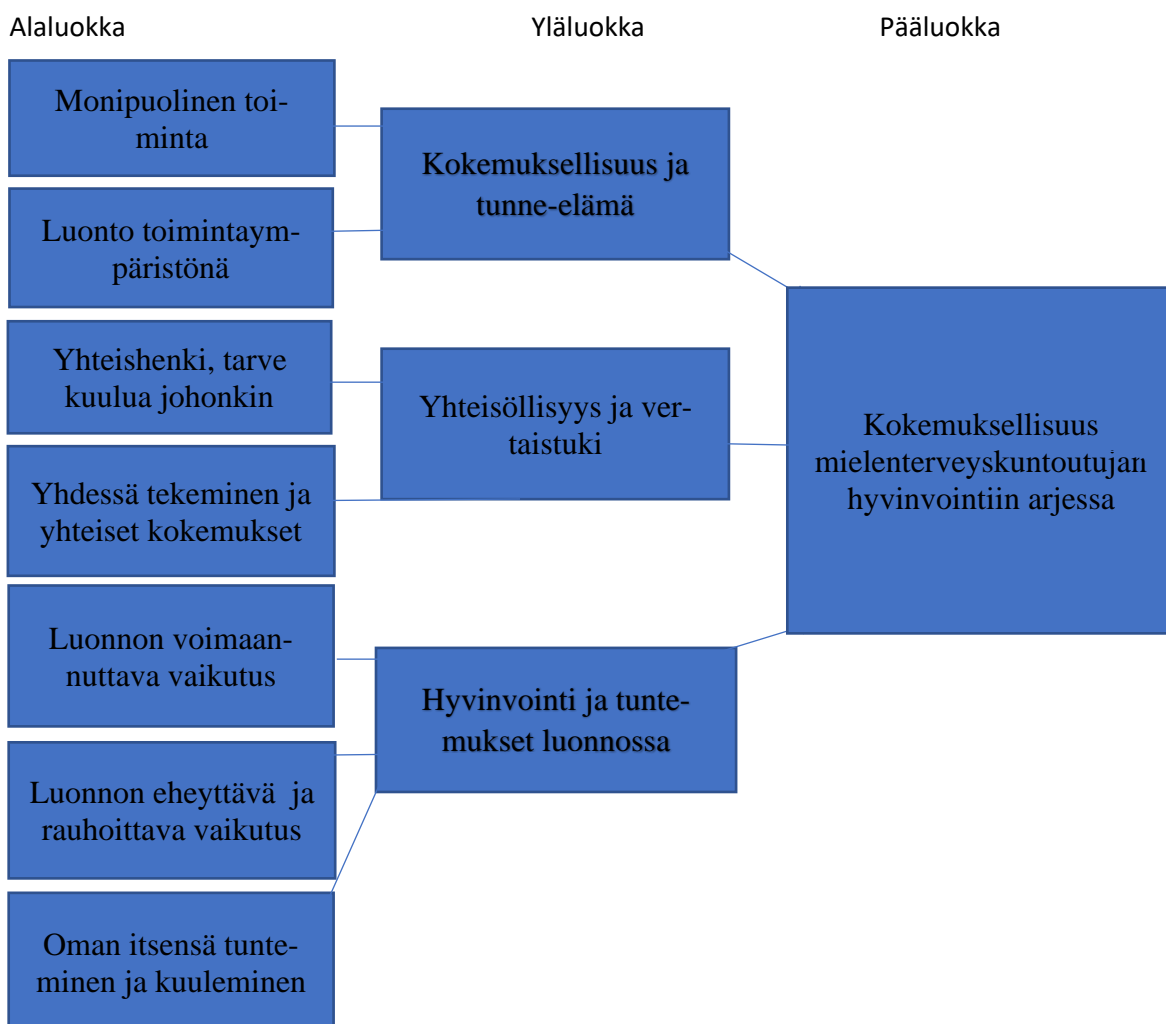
Alaluokka

Yläluokka

Pääluokka

Monipuolinen toiminta

Luonto toimintaympäristönä

Kokemuksellisuus ja tunne-elämä

Yhteishenki, tarve kuulua johonkin

Yhdessä tekeminen ja yhteiset kokemukset

Yhteisöllisyys ja vertaistuki

Kokemuksellisuus mielenterveyskuntoutujan hyvinvointiin arjessa

Luonnon voimaannuttava vaikutus

Luonnon eheyttävä ja rauhoittava vaikutus

Oman itsensä tunteminen ja kuuleminen

Hyvinvointi ja tuntemukset luonnossa